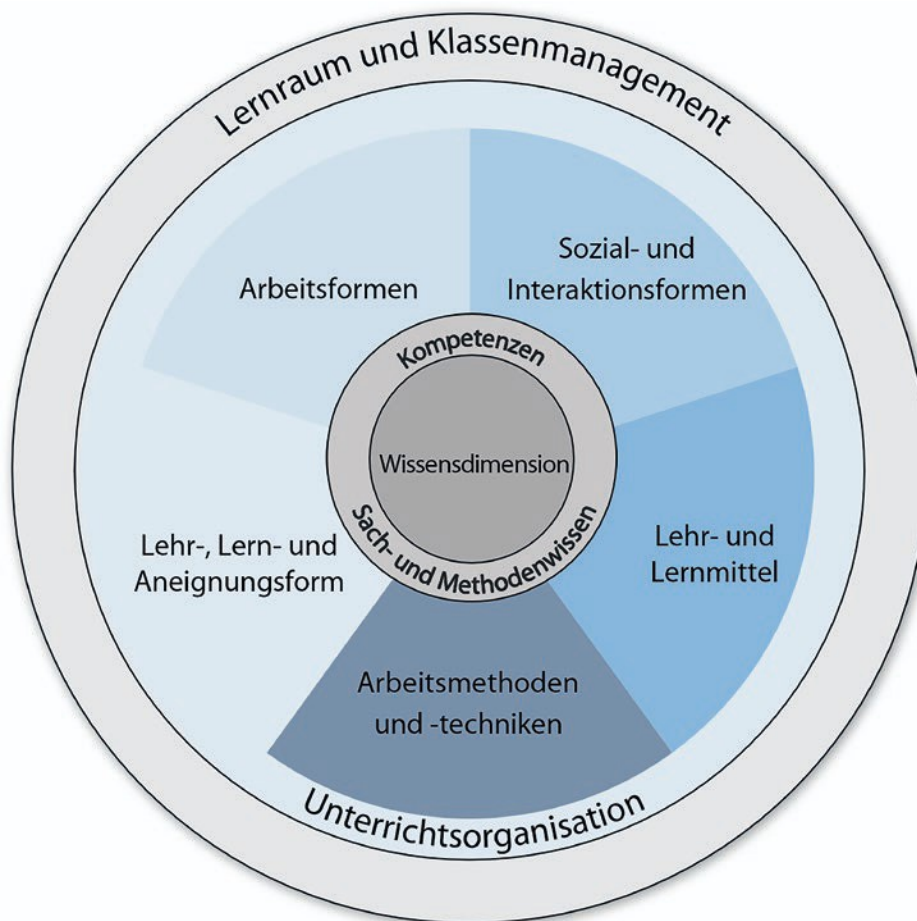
Lernraum und Klassenmanagement

Arbeitsformen

Sozial- und Interaktionsformen

Kompetenzen

Wissensdimension

Sach- und Methodenwissen

Lehr-, Lern- und Aneignungsform

Lehr- und Lernmittel

Arbeitsmethoden und -techniken

Unterrichtsorganisation